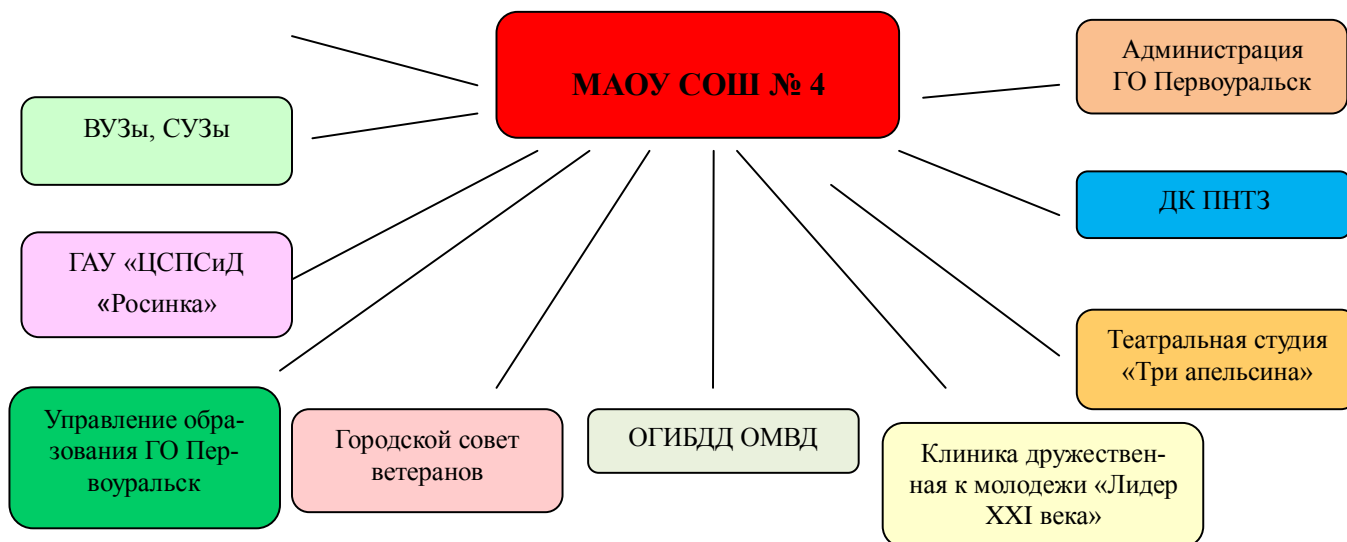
МАОУ СОШ № 4

Администрация ГО Первоуральск

ВУЗы, СУЗы

ДК ПНТЗ

ГАУ «ЦСПСиД «Росинка»

Театральная студия «Три апельсина»

Управление образования ГО Первоуральск

Городской совет ветеранов

ОГИБДД ОМВД

Клиника дружественная к молодежи «Лидер XXI века»